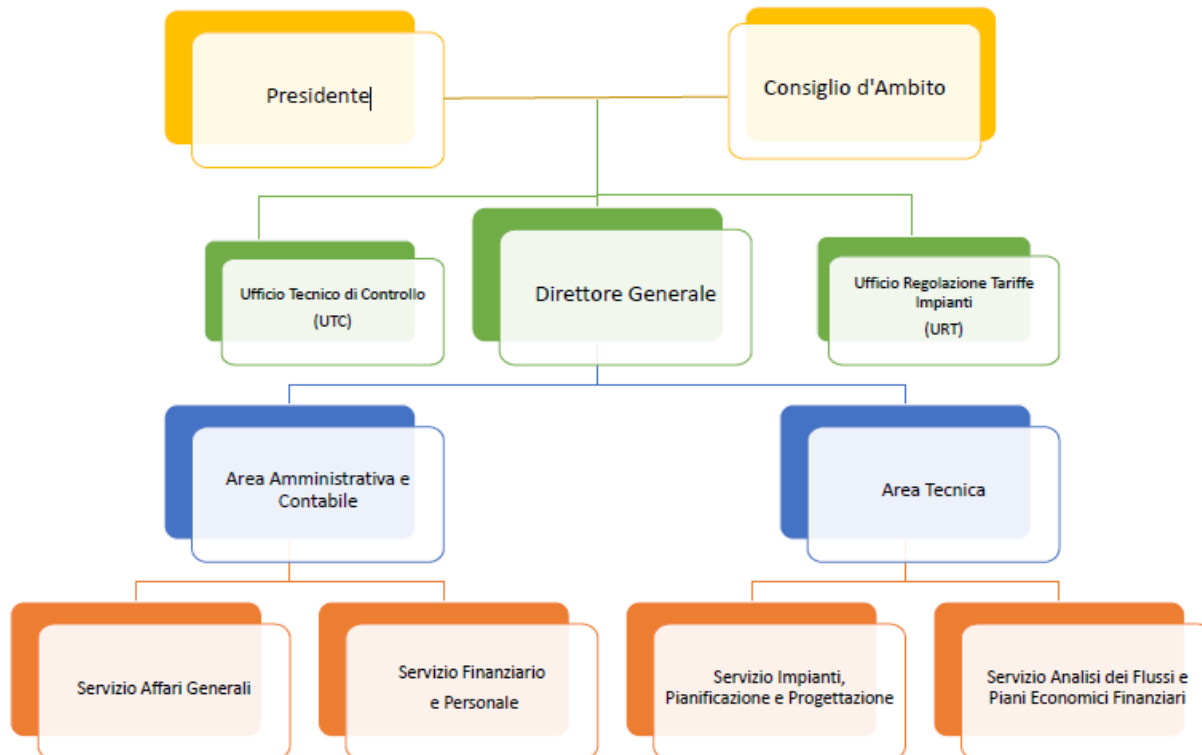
Presidente

Consiglio d'Ambito

Ufficio Tecnico di Controllo
(UTC)

Direttore Generale

Ufficio Regolazione Tariffe Impianti
(URT)

Area Amministrativa e Contabile

Area Tecnica

Servizio Affari Generali

Servizio Finanziario e Personale

Servizio Impianti, Pianificazione e Progettazione

Servizio Analisi dei Flussi e Piani Economici Finanziari